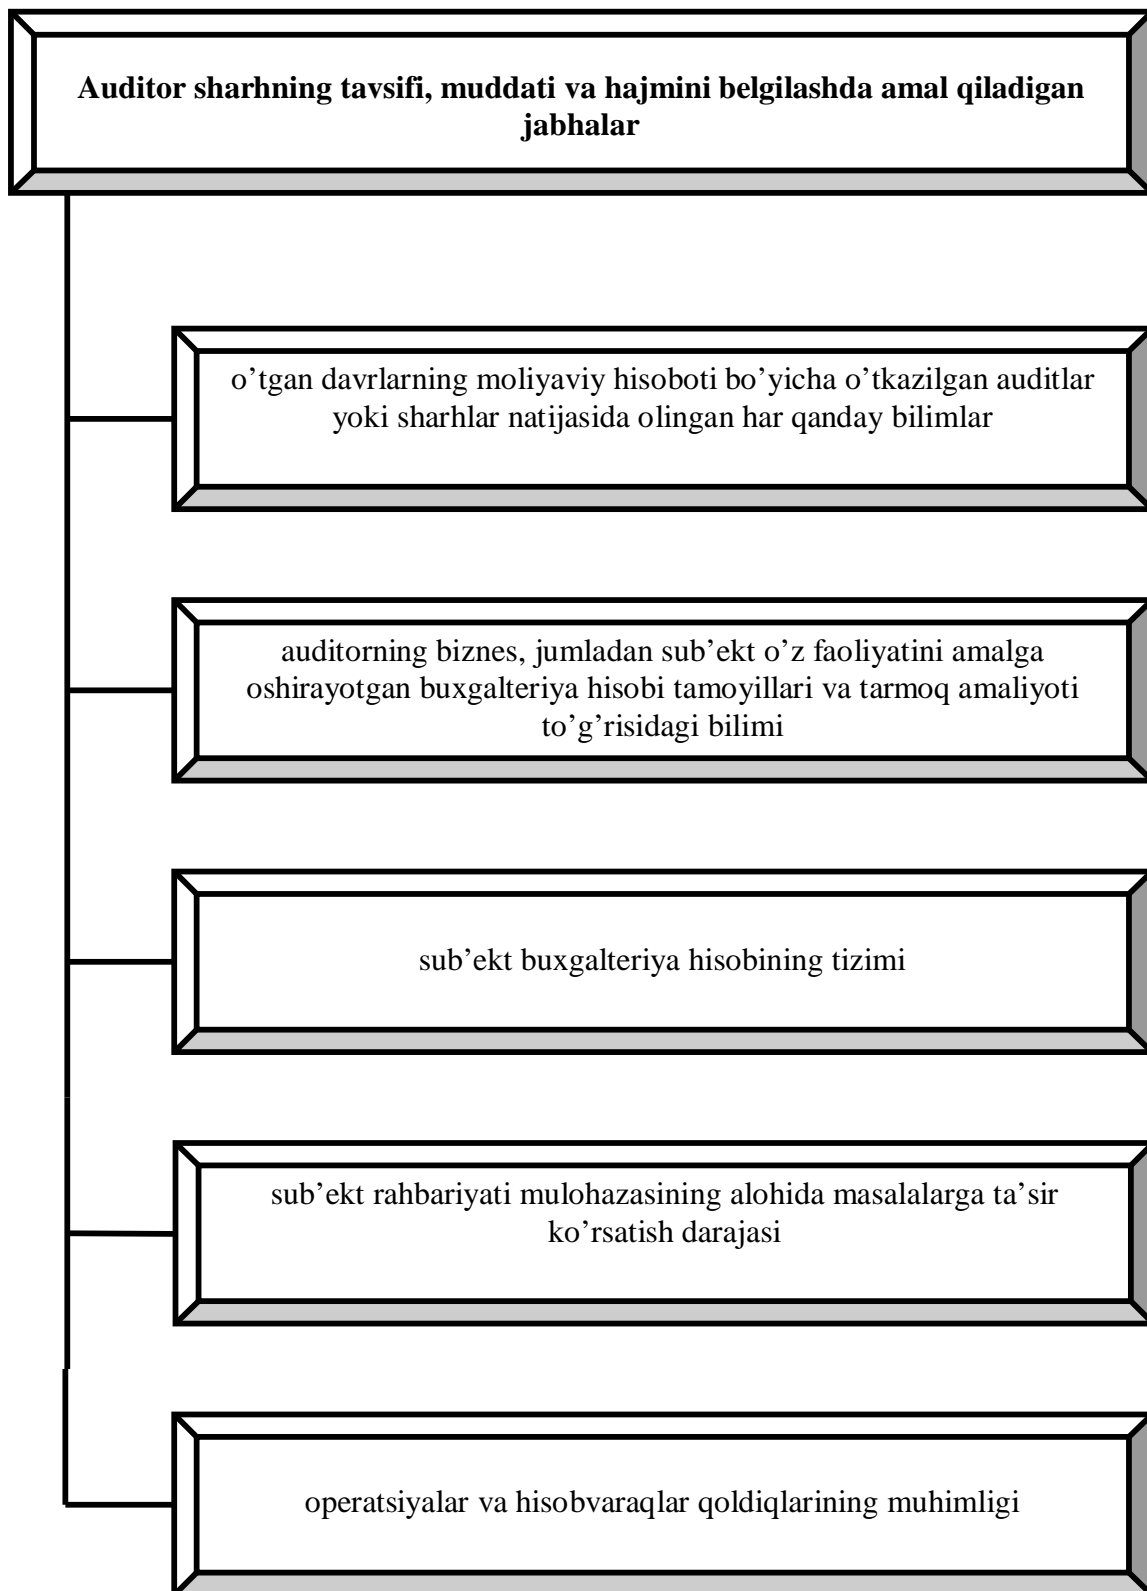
Auditor sharhning tavsifi, muddati va hajmini belgilashda amal qiladigan jabhalar

o’tgan davrlarning moliyaviy hisoboti bo’yicha o’tkazilgan auditlar yoki sharhlar natijasida olingan har qanday bilimlar

auditorning biznes, jumladan sub’ekt o’z faoliyatini amalga oshirayotgan buxgalteriya hisobi tamoyillari va tarmoq amaliyoti to’g’risidagi bilimi

sub’ekt buxgalteriya hisobining tizimi

sub’ekt rahbariyati mulohazasining alohida masalalarga ta’sir ko’rsatish darajasi

operatsiyalar va hisobvaraqlar qoldiqlarining muhimligi